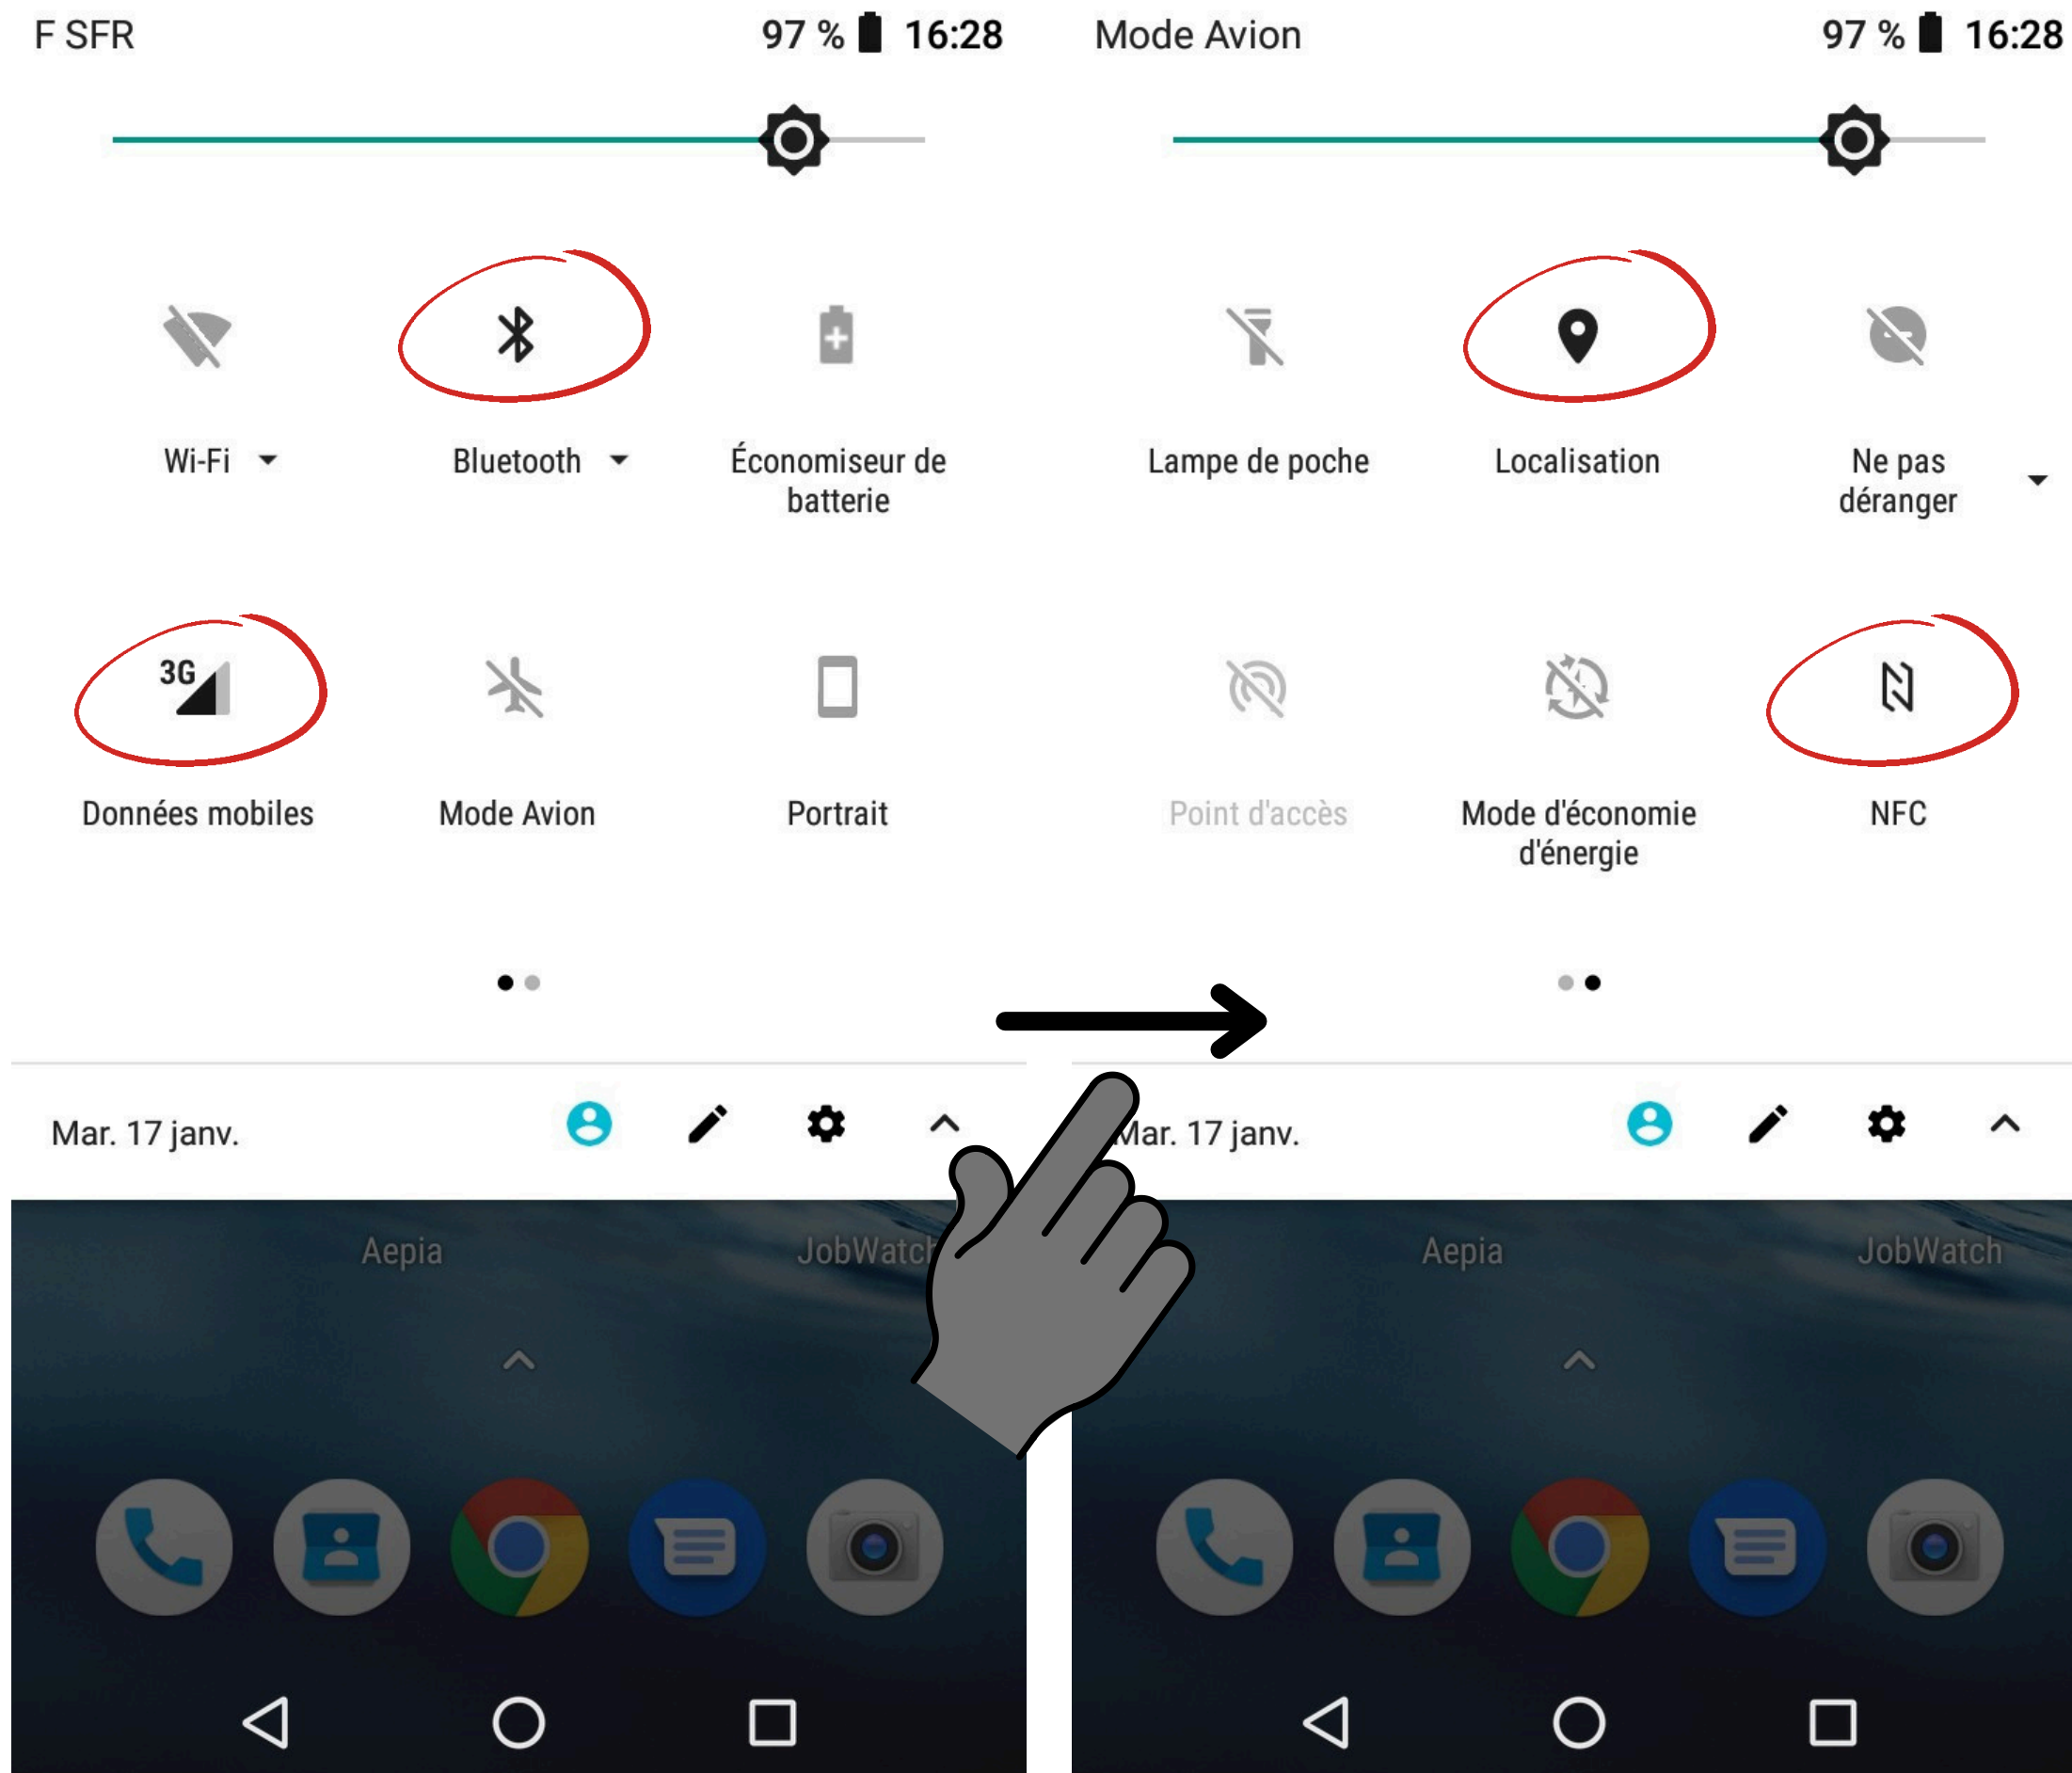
F SFR 97 % 16:28

Wi-Fi

Bluetooth

Économiseur de batterie

3G

Données mobiles

Mode Avion

Portrait

Mar. 17 janv.

Aepia

JobWatch

Mode Avion 97 % 16:28

Lampe de poche

Localisation

Ne pas déranger

Point d'accès

Mode d'économie d'énergie

NFC

Mar. 17 janv.

Aepia

JobWatch